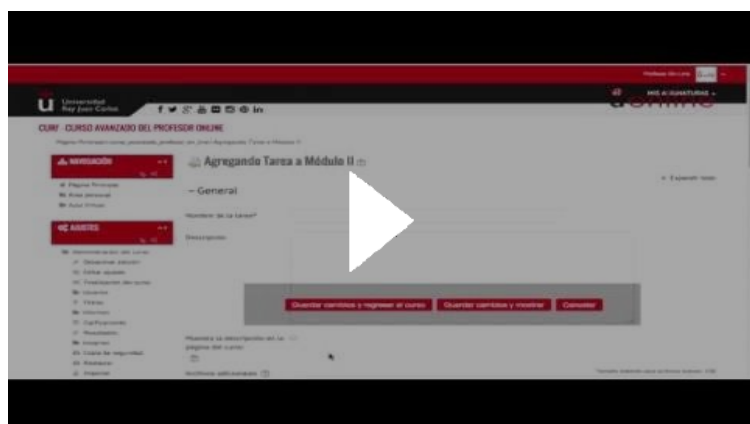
Universidad Rey Juan Carlos

MIS ASIGNATURAS

CURF CURSO AVANZADO DEL PROFESOR ONLINE

NAVEGACIÓN

AJUSTES

Agregando Tarea a Módulo II

General

Expandir todo

Nombre de la tarea*

Descripción

Guardar cambios y regresar al curso

Guardar cambios y mostrar

Cancelar

Muestra la descripción en la página del curso

Archivos adicionales